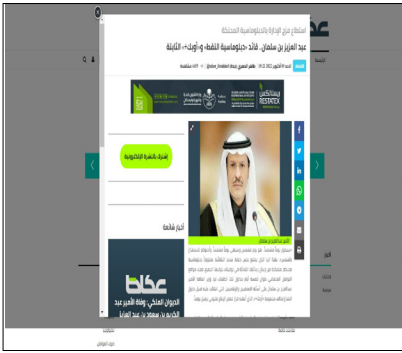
استطلاع مزيج الإدارة والدبلوماسية المحنكة

عبد العزيز بن سلمان.. قائد «دبلوماسية النفط» و«أوبك+» الثابتة

ريستاتكس RESTATEX

اشترك بالنشرة الإلكترونية

أخبار ذات صلة

عكاظ

الديوان الملكي: وفاة الأمير عبد الكريم بن سعد بن عبد العزيز

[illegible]